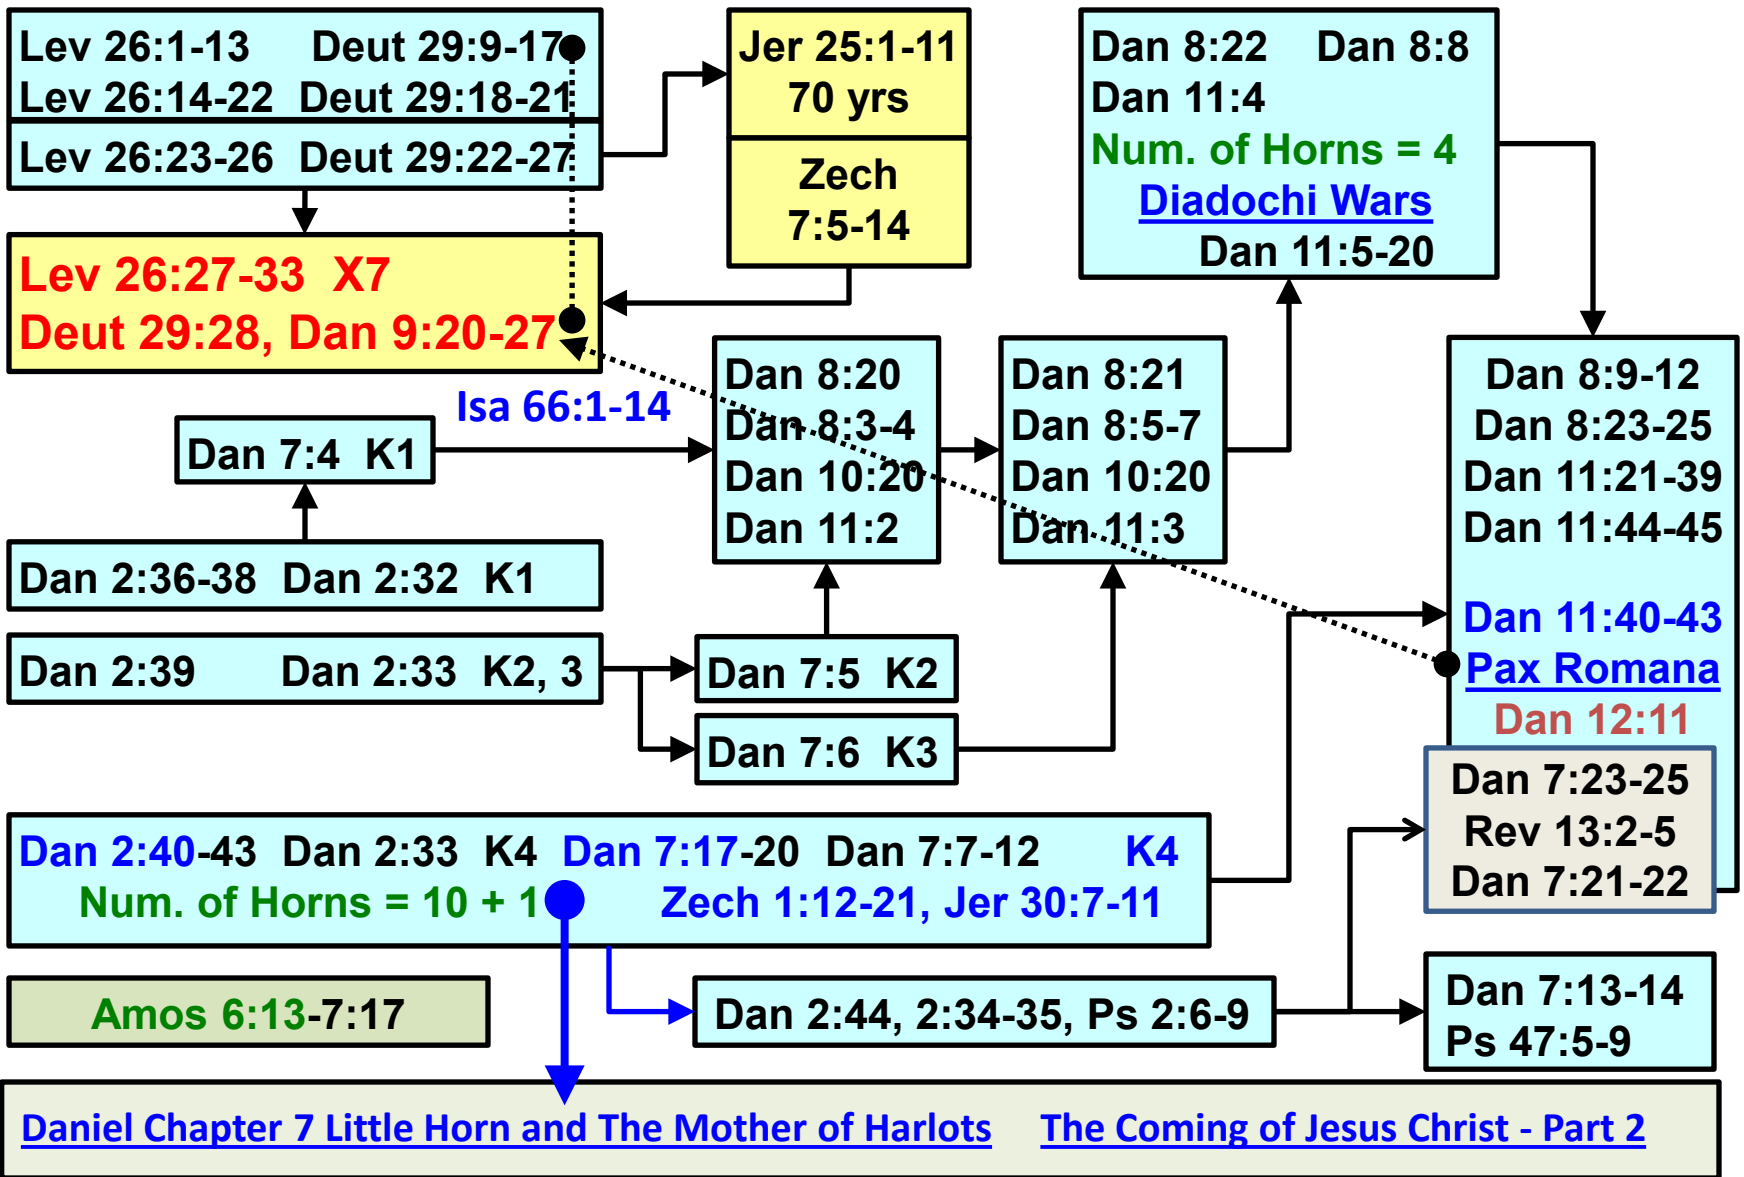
Lev 26:1-13 Deut 29:9-17
Lev 26:14-22 Deut 29:18-21

Lev 26:23-26 Deut 29:22-27

Jer 25:1-11
70 yrs

Zech
7:5-14

Dan 8:22 Dan 8:8
Dan 11:4
Num. of Horns = 4
Diadochi Wars
Dan 11:5-20

Lev 26:27-33 X7
Deut 29:28, Dan 9:20-27

Isa 66:1-14

Dan 7:4 K1

Dan 8:20
Dan 8:3-4
Dan 10:20
Dan 11:2

Dan 8:21
Dan 8:5-7
Dan 10:20
Dan 11:3

Dan 8:9-12
Dan 8:23-25
Dan 11:21-39
Dan 11:44-45

Dan 11:40-43
Pax Romana
Dan 12:11

Dan 2:36-38 Dan 2:32 K1

Dan 2:39 Dan 2:33 K2, 3

Dan 7:5 K2

Dan 7:6 K3

Dan 7:23-25
Rev 13:2-5
Dan 7:21-22

Dan 2:40-43 Dan 2:33 K4 Dan 7:17-20 Dan 7:7-12 K4
Num. of Horns = 10 + 1 Zech 1:12-21, Jer 30:7-11

Amos 6:13-7:17

Dan 2:44, 2:34-35, Ps 2:6-9

Dan 7:13-14
Ps 47:5-9

Daniel Chapter 7 Little Horn and The Mother of Harlots The Coming of Jesus Christ - Part 2